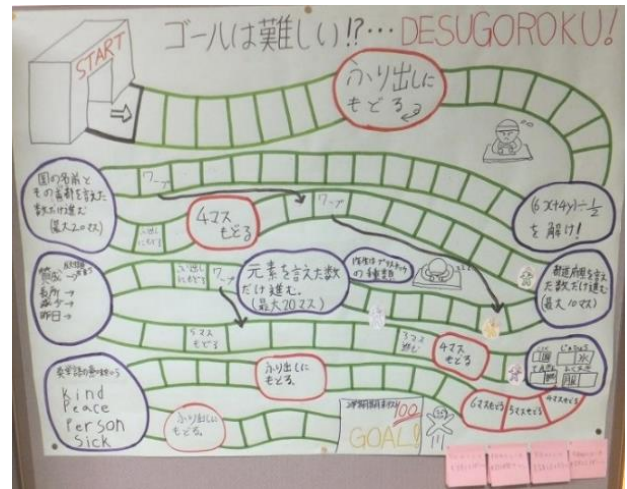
START

ゴールは難しい!?…DESUGOROKU!

ふり出しにもどる

国の名前とその首都を言えた数だけ進む(最大20マス)

ワープ

4マスもどる

ワープ

$(6x+4y) \div \frac{1}{2}$ を解け!

元素を言えた数だけ進む(最大20マス)

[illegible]の種類

都道府県を言えた数だけ進む(最大10マス)

昨日→
今日→
明日→

ワープ

5マスもどる

ふり出しにもどる

4マスもどる

英単語の意味は?
Kind
Peace
Person
Sick

ふり出しにもどる。

GOAL!

100

6マスもどる

5マスもどる

4マスもどる